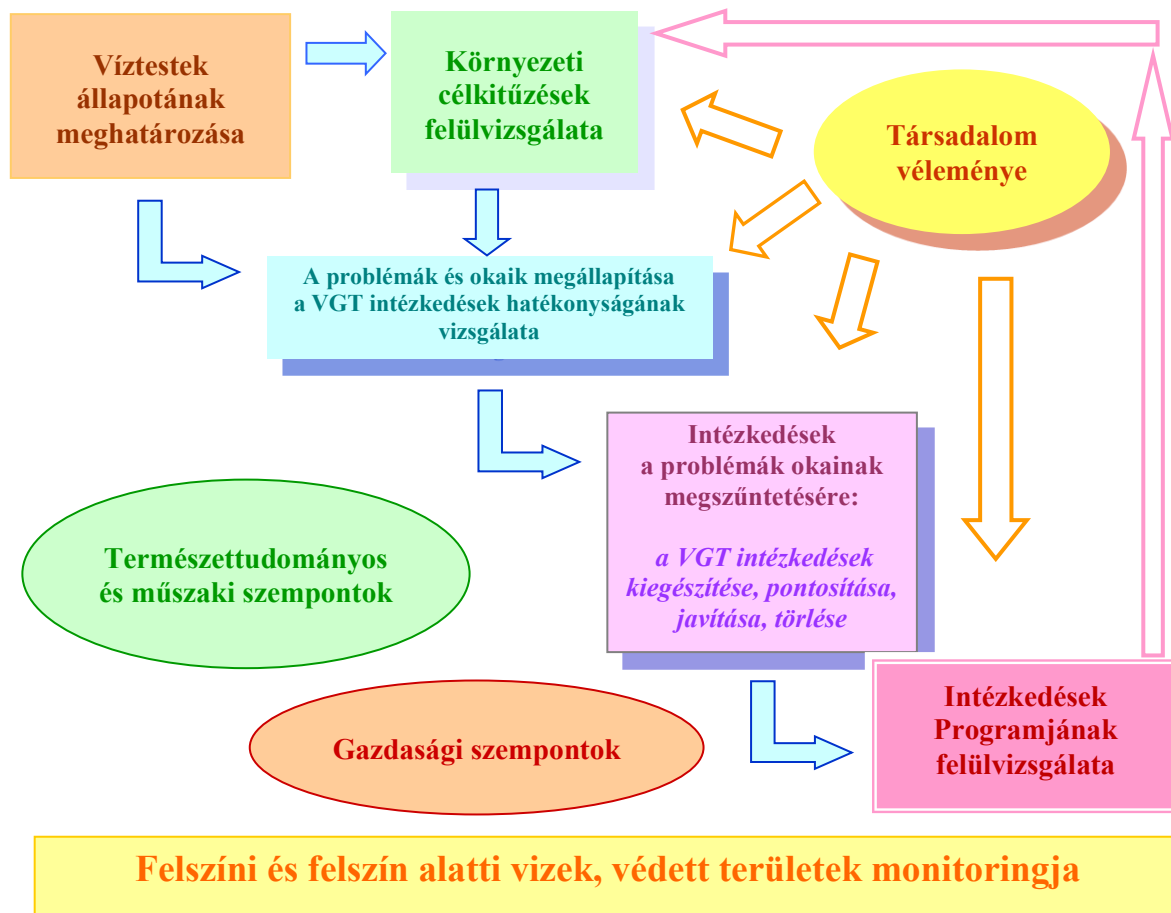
Víztestek állapotának meghatározása

Környezeti célkitűzések felülvizsgálata

Társadalom véleménye

A problémák és okaik megállapítása a VGT intézkedések hatékonyságának vizsgálata

Intézkedések a problémák okainak megszűntetésére:

a VGT intézkedések kiegészítése, pontosítása, javítása, törlése

Természettudományos és műszaki szempontok

Gazdasági szempontok

Intézkedések Programjának felülvizsgálata

Felszíni és felszín alatti vizek, védett területek monitoringja